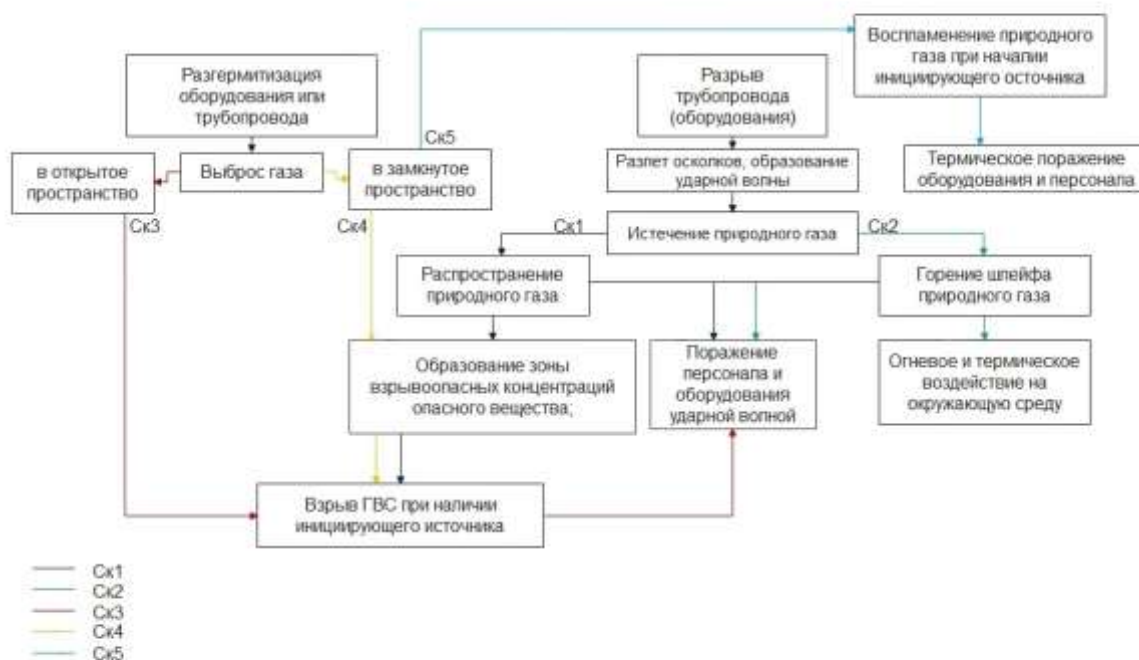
Воспламенение природного газа при началии инициирующего осточника

Разгермитизация оборудования или трубопровода

Разрыв трубопровода (оборудования)

Ск5

в открытое пространство

Выброс газа

в замкнутое пространство

Разлет осколков, образование ударной волны

Термическое поражение оборудования и персонала

Ск3

Ск4

Ск1

Истечение природного газа

Ск2

Распространение природного газа

Горение шлейфа природного газа

Образование зоны взрывоопасных концентраций опасного вещества;

Поражение персонала и оборудования ударной волной

Огневое и термическое воздействие на окружающую среду

Взрыв ГВС при наличии инициирующего источника

Ск1
Ск2
Ск3
Ск4
Ск5